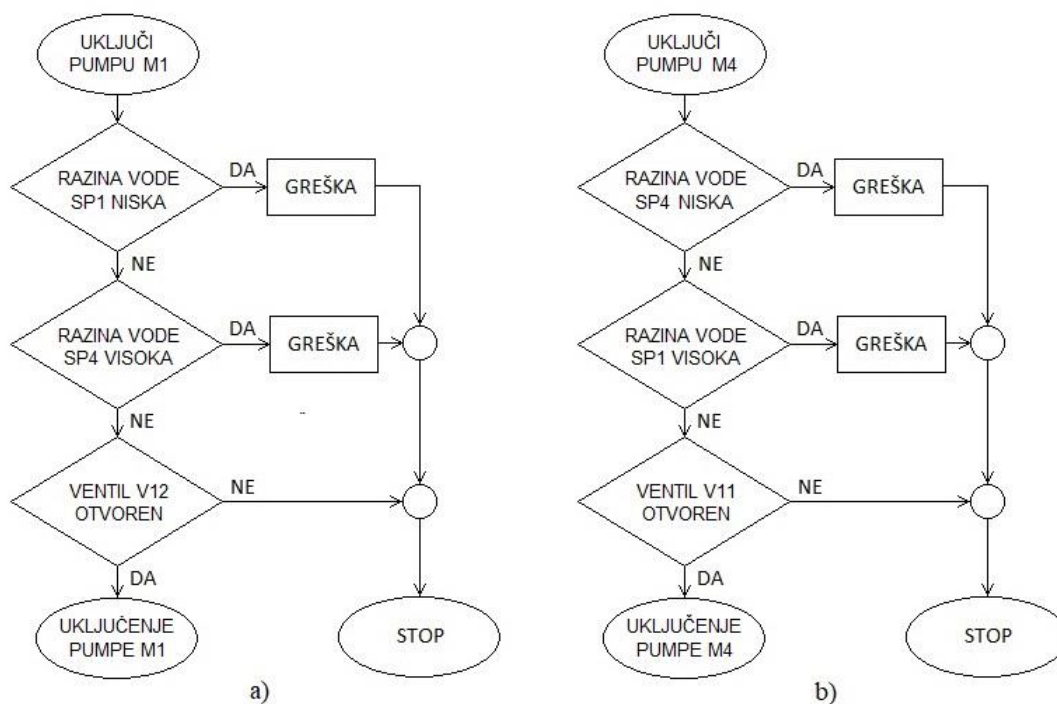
UKLJUČI PUMPU M1

RAZINA VODE SP1 NISKA

DA

GREŠKA

NE

RAZINA VODE SP4 VISOKA

DA

GREŠKA

NE

VENTIL V12 OTVOREN

NE

DA

UKLJUČENJE PUMPE M1

STOP

a)

UKLJUČI PUMPU M4

RAZINA VODE SP4 NISKA

DA

GREŠKA

NE

RAZINA VODE SP1 VISOKA

DA

GREŠKA

NE

VENTIL V11 OTVOREN

NE

DA

UKLJUČENJE PUMPE M4

STOP

b)